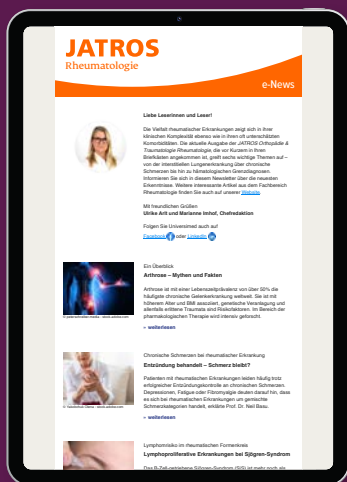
JATROS
Rheumatologie

e-News

Liebe Leserinnen und Leser!

Die Vielfalt rheumatischer Erkrankungen zeigt sich in ihrer klinischen Komplexität ebenso wie in ihren oft unterschätzten Komorbiditäten. Die aktuelle Ausgabe der JATROS Orthopädie & Traumatologie Rheumatologie, die vor Kurzem in Ihren Briefkästen angekommen ist, greift sechs wichtige Themen auf – von der interstitiellen Lungenerkrankung über chronische Schmerzen bis hin zu hämatologischen Grenzdiagnosen. Informieren Sie sich in diesem Newsletter über die neuesten Erkenntnisse. Weitere interessante Artikel aus dem Fachbereich Rheumatologie finden Sie auch auf unserer Website.

Mit freundlichen Grüßen
Ulrike Arlt und Marianne Imhof, Chefredaktion

Folgen Sie Universimed auch auf
Facebook oder LinkedIn

Ein Überblick
Arthrose – Mythen und Fakten

Arthrose ist mit einer Lebenszeitprävalenz von über 50% die häufigste chronische Gelenkerkrankung weltweit. Sie ist mit höherem Alter und BMI assoziiert, genetische Veranlagung und allenfalls erlittene Traumata sind Risikofaktoren. Im Bereich der pharmakologischen Therapie wird intensiv geforscht.

» weiterlesen

Chronische Schmerzen bei rheumatischer Erkrankung
Entzündung behandelt – Schmerz bleibt?

Patienten mit rheumatischen Erkrankungen leiden häufig trotz erfolgreicher Entzündungskontrolle an chronischen Schmerzen. Depressionen, Fatigue oder Fibromyalgie deuten darauf hin, dass es sich bei rheumatischen Erkrankungen um generelle Schmerzkategorien handelt, erklärte Prof. Dr. Neil Basu.

» weiterlesen

Lymphomrisiko im rheumatischen Formenkreis
Lymphoproliferative Erkrankungen bei Sjögren-Syndrom

Das B-Zell-getriebene Sjögren-Syndrom (SjS) ist mehr noch als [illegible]